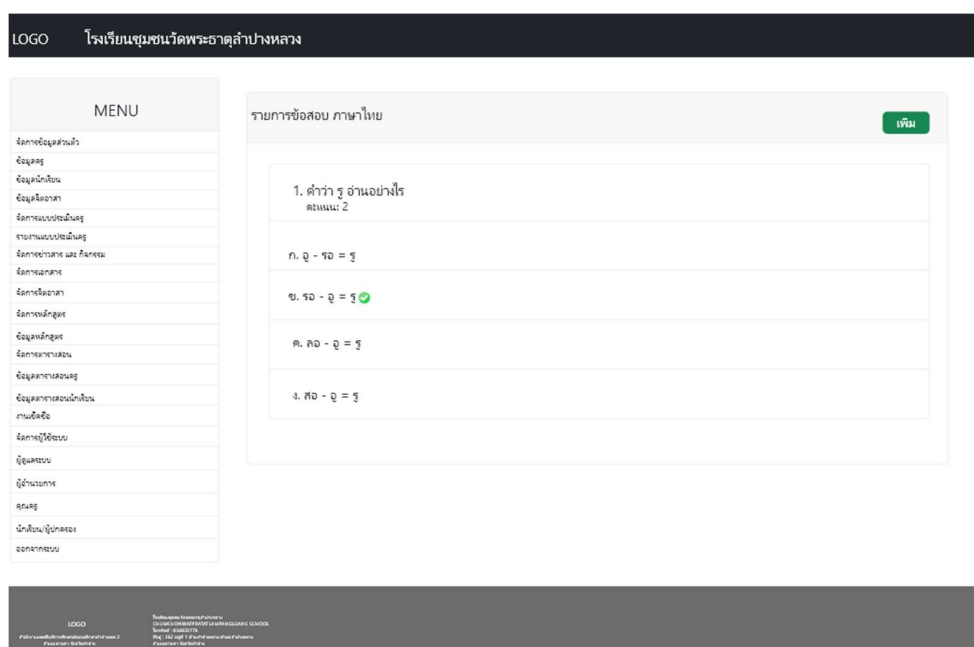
LOGO โรงเรียนชุมชนวัดพระธาตุลำปางหลวง

MENU

จัดการข้อมูลส่วนตัว
ข้อมูลครู
ข้อมูลนักเรียน
ข้อมูลวิชาลา
จัดการแบบประเมินครู
รายงานแบบประเมินครู
จัดการข่าวสาร และ กิจกรรม
จัดการเอกสาร
จัดการวิชาลา
จัดการหลักสูตร
ข้อมูลหลักสูตร
จัดการตารางสอน
ข้อมูลตารางสอนครู
ข้อมูลตารางสอนนักเรียน
งานจัดซื้อ
จัดการผู้ใช้ระบบ
ผู้ดูแลระบบ
ผู้อำนวยการ
คุณครู
นักเรียน/ผู้ปกครอง
ออกจากระบบ

รายการข้อสอบ ภาษาไทย

เพิ่ม

1. คำว่า รู อ่านอย่างไร
คะแนน: 2

ก. อู - รอ = รู

ข. รอ - อู = รู

ค. ลอ - อู = รู

ง. สอ - อู = รู

LOGO
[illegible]

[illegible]